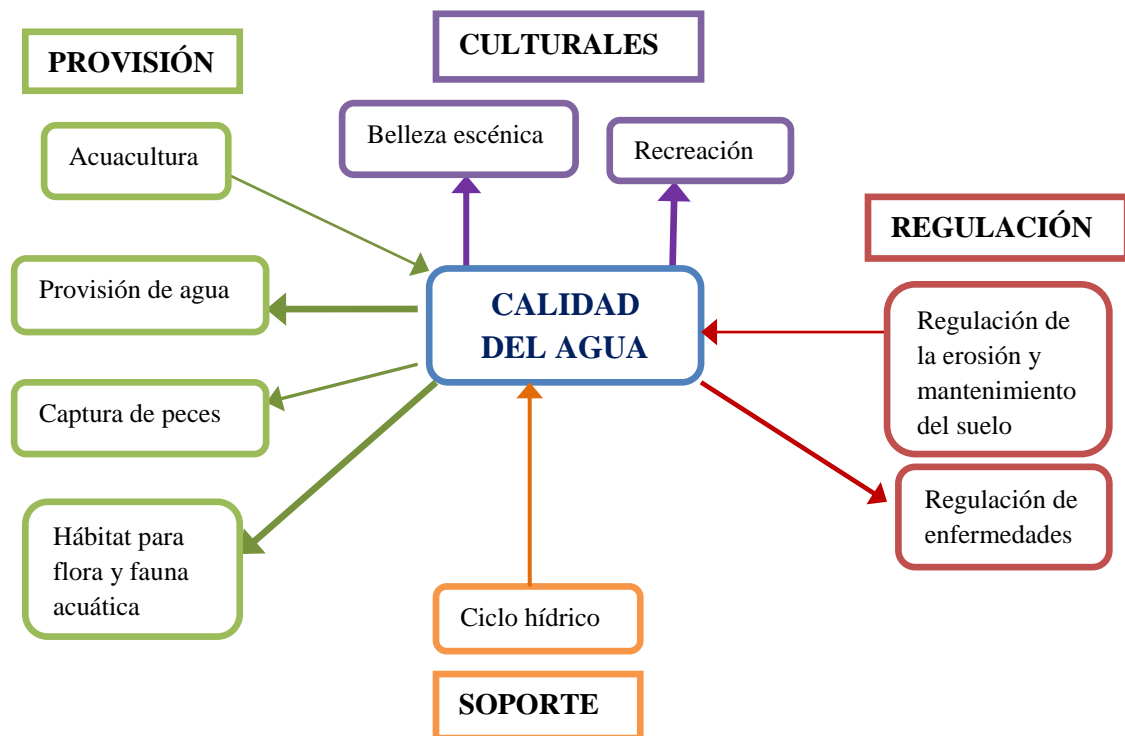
PROVISIÓN

CULTURALES

Belleza escénica

Recreación

Acuacultura

REGULACIÓN

Provisión de agua

CALIDAD DEL AGUA

Regulación de la erosión y mantenimiento del suelo

Captura de peces

Regulación de enfermedades

Hábitat para flora y fauna acuática

Ciclo hídrico

SOPORTE